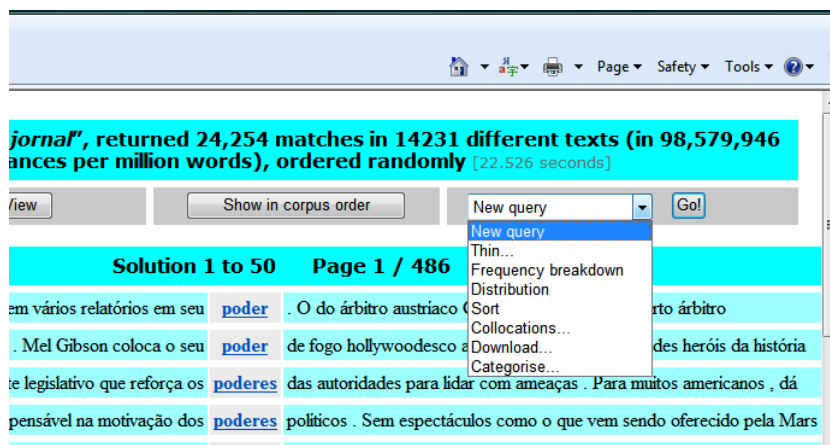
Page ▾ Safety ▾ Tools ▾

jornal", returned 24,254 matches in 14231 different texts (in 98,579,946 ances per million words), ordered randomly [22.526 seconds]

View | Show in corpus order | New query | Go!

New query
Thin...
Frequency breakdown
Distribution
Sort
Collocations...
Download...
Categorise...

Solution 1 to 50 Page 1 / 486

em vários relatórios em seu | poder | . O do árbitro austríaco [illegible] rto árbitro
. Mel Gibson coloca o seu | poder | de fogo hollywoodesco a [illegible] des heróis da história
te legislativo que reforça os | poderes | das autoridades para lidar com ameaças . Para muitos americanos , dá
pensável na motivação dos | poderes | políticos . Sem espectáculos como o que vem sendo oferecido pela Mars